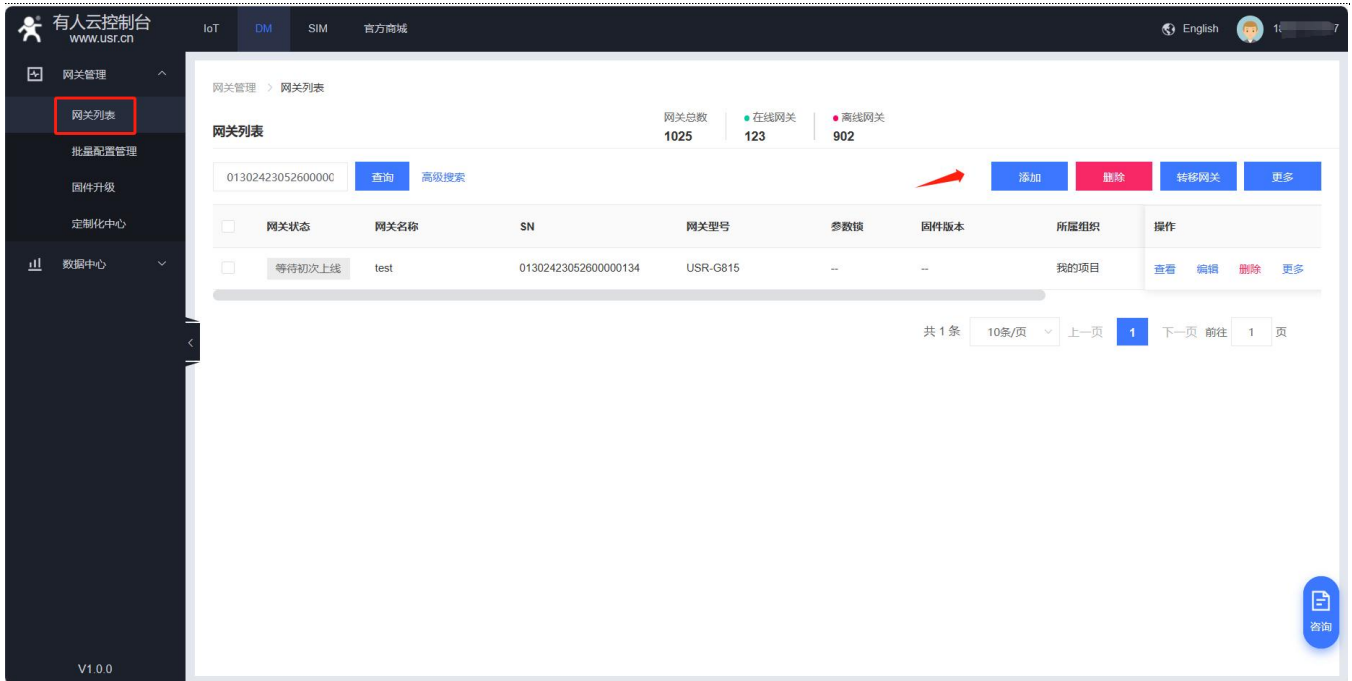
有人云控制台
www.usr.cn

IoT DM SIM 官方商城

English 1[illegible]7

网关管理
网关列表
批量配置管理
固件升级
定制化中心
数据中心

V1.0.0

网关管理 > 网关列表

网关列表

网关总数 1025
在线网关 123
离线网关 902

0130242305260000C 查询 高级搜索

添加 删除 转移网关 更多

| | 网关状态 | 网关名称 | SN | 网关型号 | 参数锁 | 固件版本 | 所属组织 | 操作 |
|---|---|---|---|---|---|---|---|---|
| | 等待初次上线 | test | 01302423052600000134 | USR-G815 | -- | -- | 我的项目 | 查看 编辑 删除 更多 |

共 1 条 10条/页 上一页 1 下一页 前往 1 页

咨询